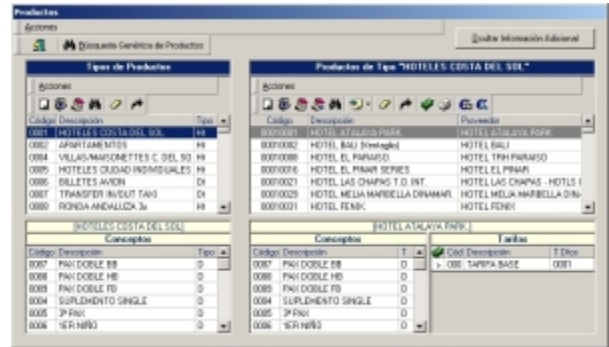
Productos
Acciones

Búsqueda Genérica de Productos

Ocultar Información Adicional

Tipos de Productos

Acciones

| Código | Descripción | Tipo |
|---|---|---|
| 0001 | HOTELES COSTA DEL SOL | H |
| 0002 | APARTAMENTOS | H |
| 0004 | VILLAS/MAISONETTES C. DEL SO | H |
| 0005 | HOTELES CIUDAD INDIVIDUALES | H |
| 0006 | BILLETES AVION | Dt |
| 0007 | TRANSFER IN/OUT TAXI | Dt |
| 0080 | RONDA ANDALUZA 3x | H |

Productos de Tipo "HOTELES COSTA DEL SOL"

Acciones

| Código | Descripción | Proveedor |
|---|---|---|
| 00010001 | HOTEL ATALAYA PARK | HOTEL ATALAYA PARK |
| 00010002 | HOTEL BALI (Vestaglio) | HOTEL BALI |
| 00010008 | HOTEL EL PARAISO | HOTEL TRH PARAISO |
| 00010016 | HOTEL EL PINAR SERIES | HOTEL EL PINAR |
| 00010021 | HOTEL LAS CHAPAS T.O. INT. | HOTEL LAS CHAPAS - HOTLS I |
| 00010029 | HOTEL MELIA MARBELLA DINAMAR | HOTEL MELIA MARBELLA DINA |
| 00010031 | HOTEL FENIX | HOTEL FENIX |

HOTELES COSTA DEL SOL

Conceptos

| Código | Descripción | Tipo |
|---|---|---|
| 0003 | PAX DOBLE BB | D |
| 0008 | PAX DOBLE HB | D |
| 0089 | PAX DOBLE FB | D |
| 0004 | SUPLEMENTO SINGLE | D |
| 0005 | 3ª PAX | D |
| 0006 | 1ER NIÑO | D |

HOTEL ATALAYA PARK

Conceptos

| Código | Descripción | T |
|---|---|---|
| 0087 | PAX DOBLE BB | D |
| 0088 | PAX DOBLE HB | D |
| 0089 | PAX DOBLE FB | D |
| 0084 | SUPLEMENTO SINGLE | D |
| 0085 | 3ª PAX | D |
| 0086 | 1ER NIÑO | D |

Tarifas

| Cód | Descripción | T.Dico |
|---|---|---|
| 000 | TARIFA BASE | 0001 |